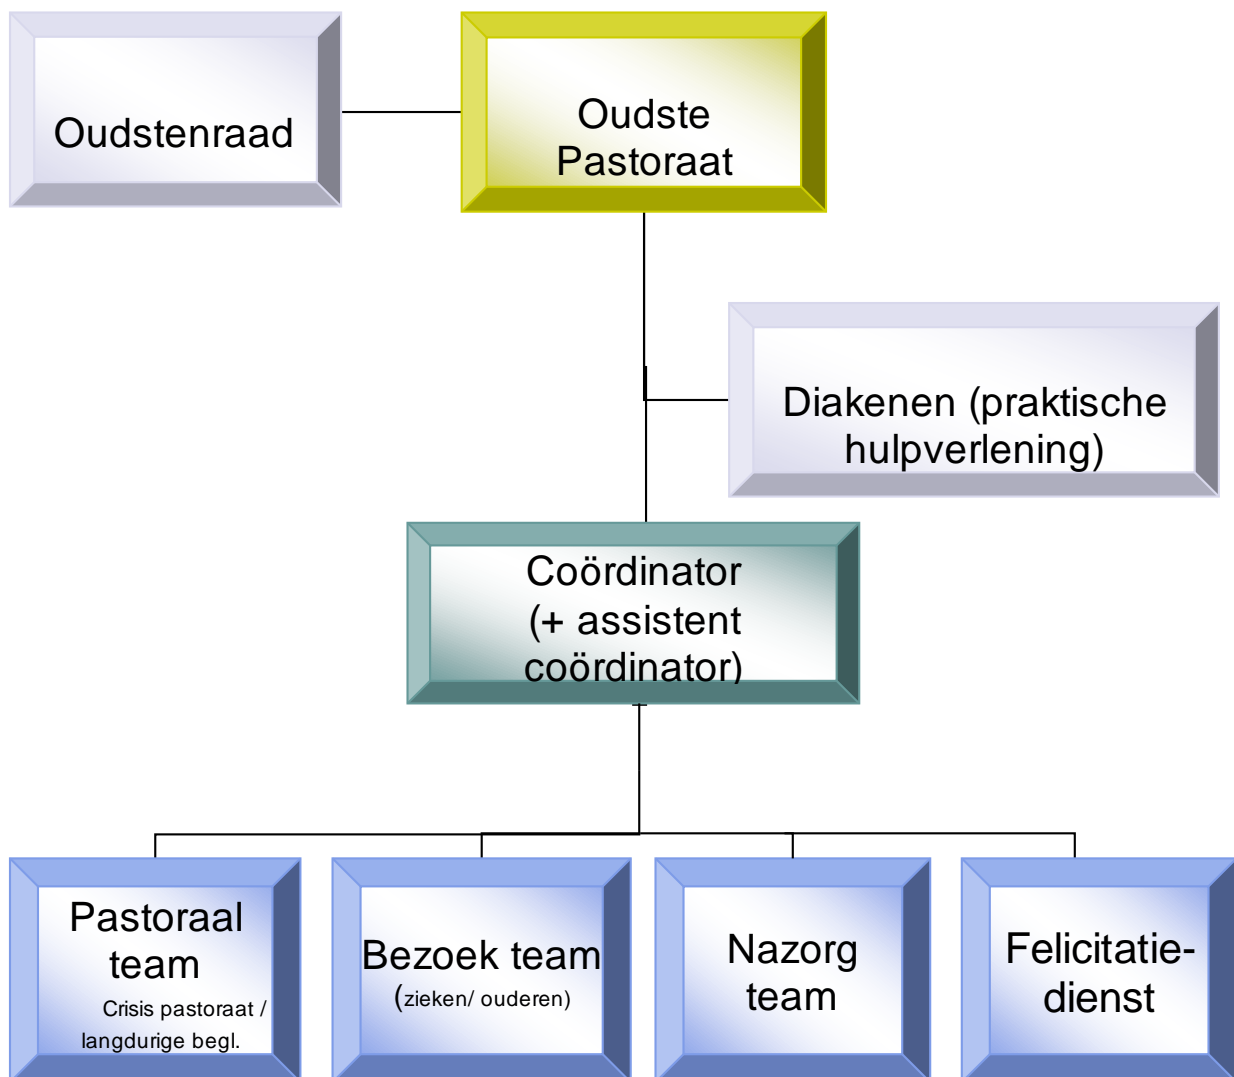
Oudstenraad

Oudste Pastoraat

Diakenen (praktische hulpverlening)

Coördinator (+ assistent coördinator)

Pastoraal team
Crisis pastoraat / langdurige begl.

Bezoek team
(zieken/ ouderen)

Nazorg team

Felicitatie-dienst